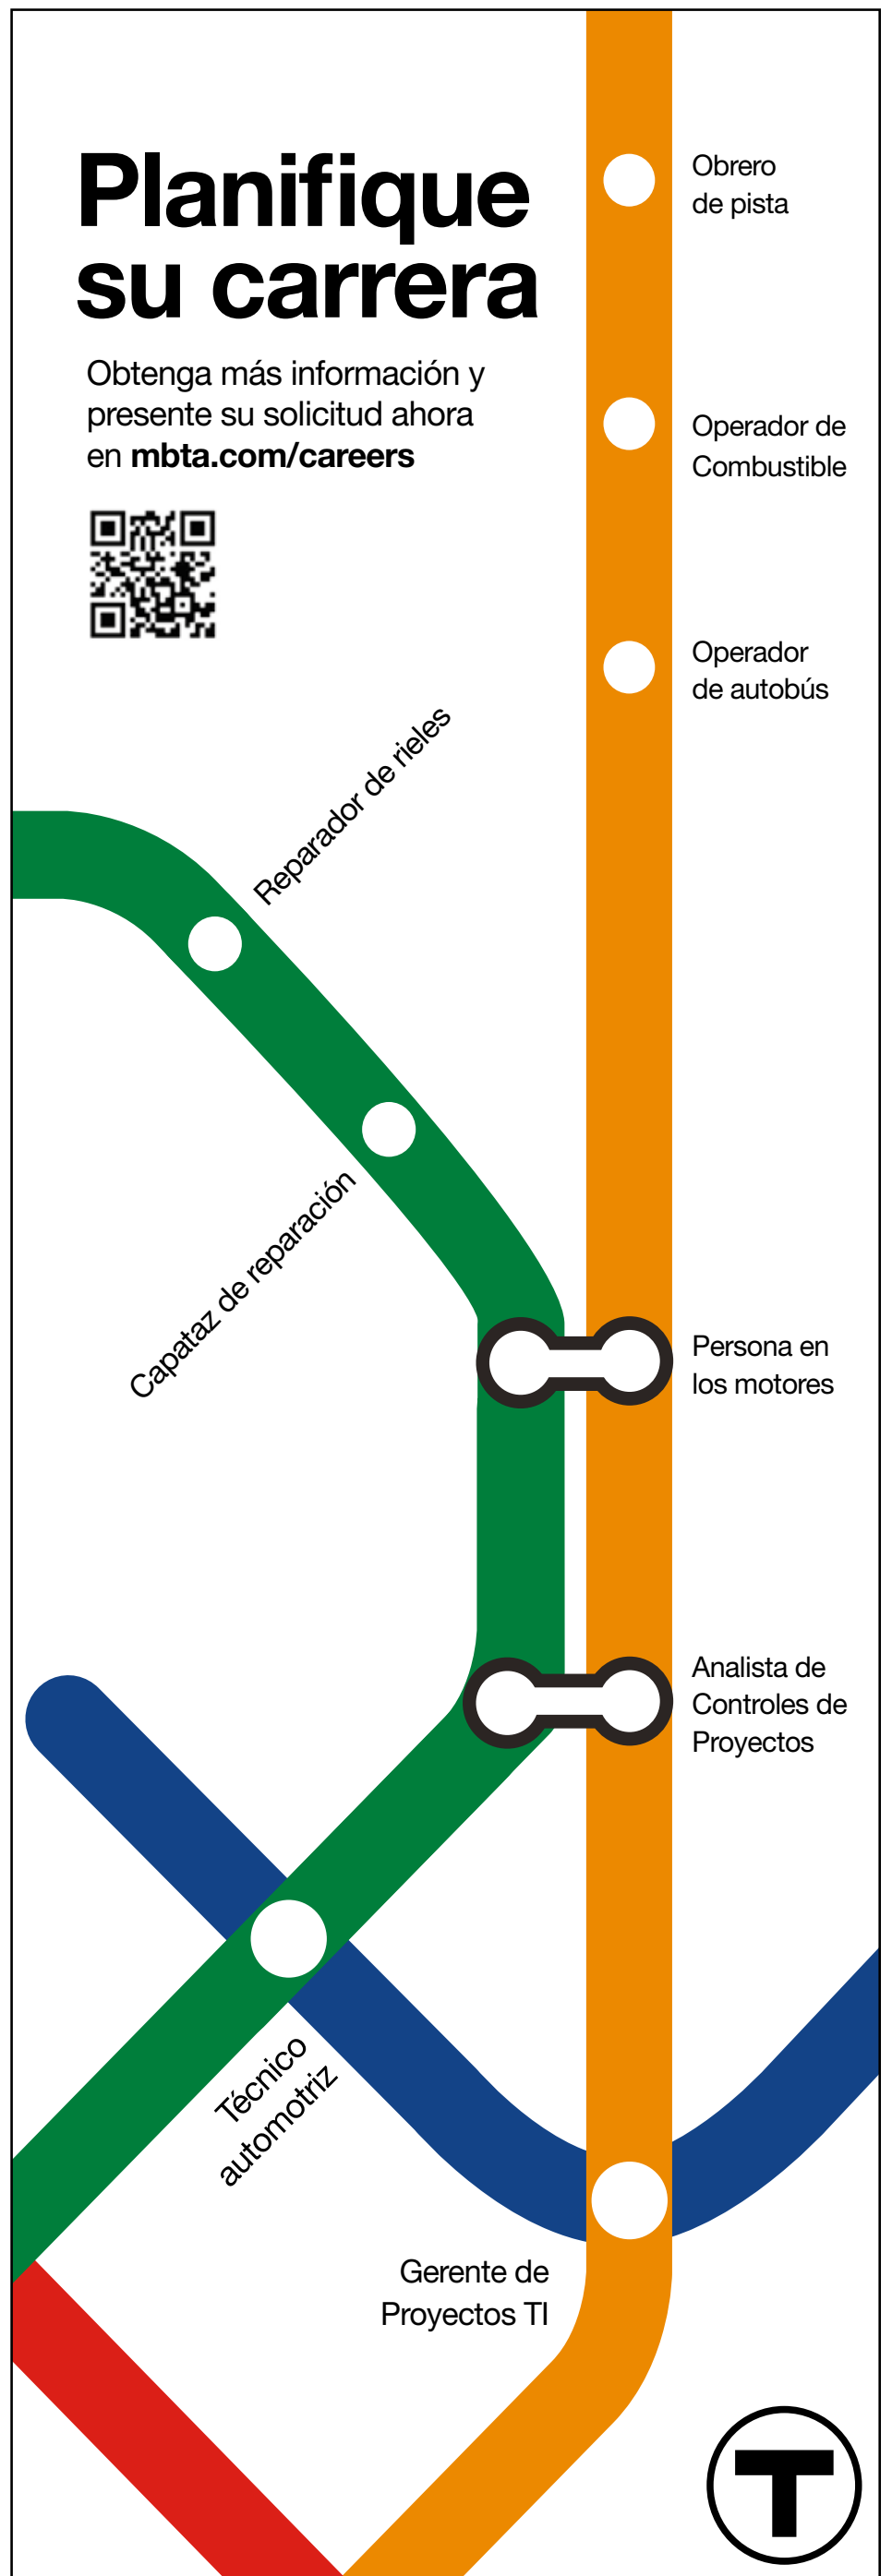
Planifique su carrera

Obtenga más información y presente su solicitud ahora en **mbta.com/careers**

Obrero de pista

Operador de Combustible

Operador de autobús

Reparador de rieles

Capataz de reparación

Persona en los motores

Analista de Controles de Proyectos

Técnico automotriz

Gerente de Proyectos TI

T